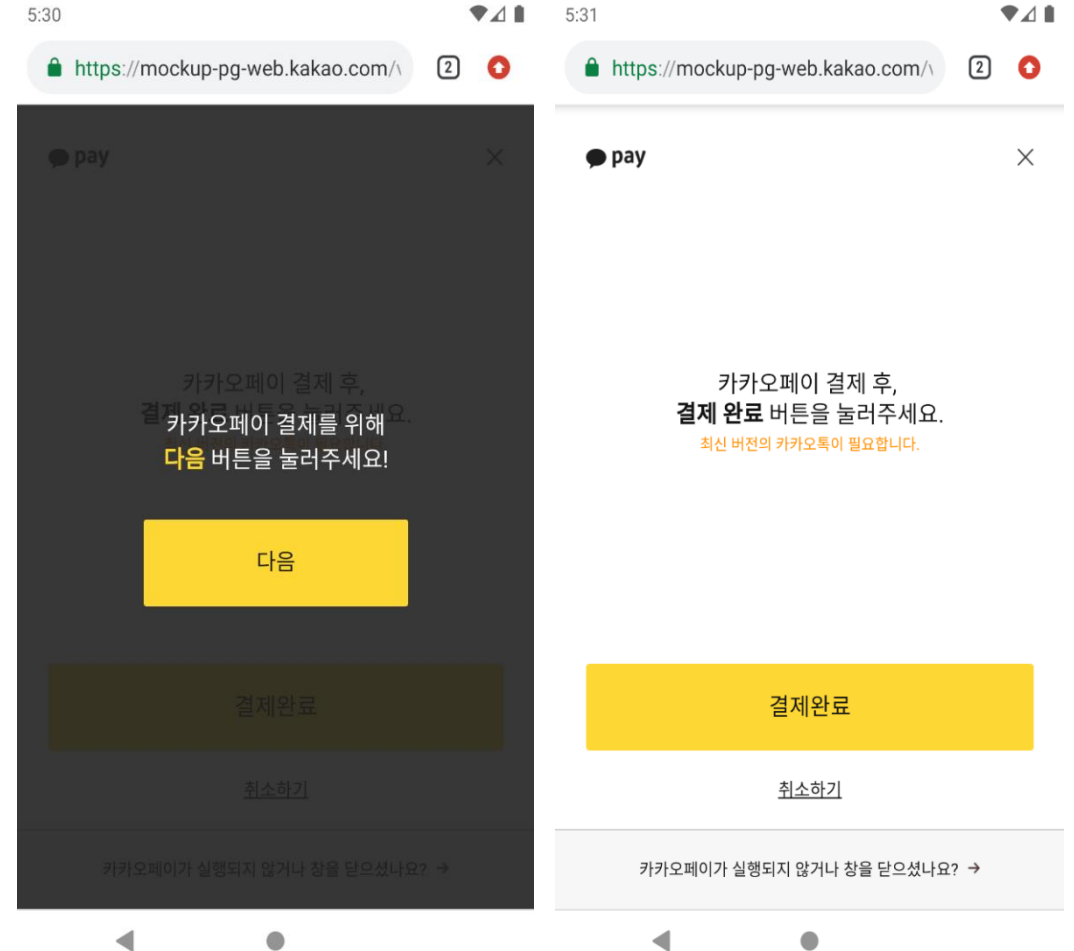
5:30

https://mockup-pg-web.kakao.com/\

2

pay

카카오페이 결제 후,
결제 완료 버튼을 눌러주세요.

카카오페이 결제를 위해
다음 버튼을 눌러주세요!

다음

결제완료

취소하기

카카오페이가 실행되지 않거나 창을 닫으셨나요? →

5:31

https://mockup-pg-web.kakao.com/\

2

pay

카카오페이 결제 후,
결제 완료 버튼을 눌러주세요.
최신 버전의 카카오톡이 필요합니다.

결제완료

취소하기

카카오페이가 실행되지 않거나 창을 닫으셨나요? →